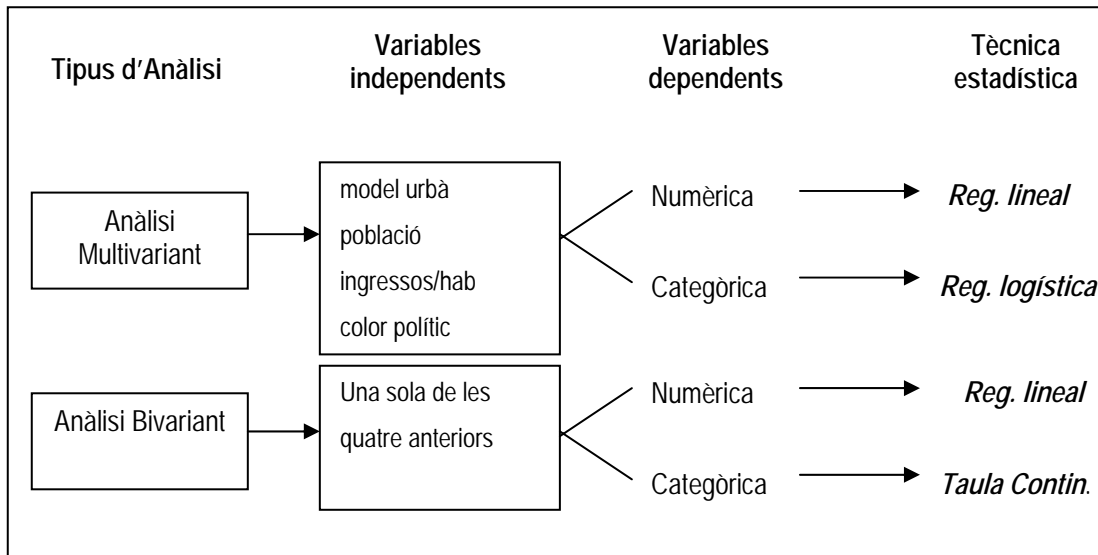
Tipus d'Anàlisi

Variables independents

Variables dependents

Tècnica estadística

Anàlisi Multivariant

model urbà
població
ingressos/hab
color polític

Numèrica → *Reg. lineal*

Categòrica → *Reg. logística*

Anàlisi Bivariant

Una sola de les quatre anteriors

Numèrica → *Reg. lineal*

Categòrica → *Taula Contin*.